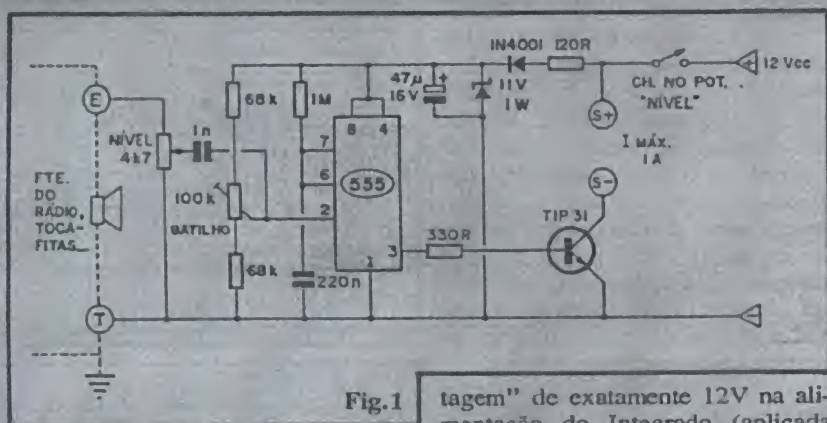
IN4001 120R
12 Vcc
CH. NO POT. "NIVEL"
47μ 16 V
11 V 1 W
S+
I MÁX. 1 A
E
NIVEL 4k7
1n
68k
1M
8 4
7
6
555
2
3
FTE. DO RÁDIO, TOCA-FITAS
100k
BATILHO
68k
220n
1
330R
TIP 31
S-
T

Fig.1

tagem" de exatamente 12V na alimentação do Integrado (aplicada